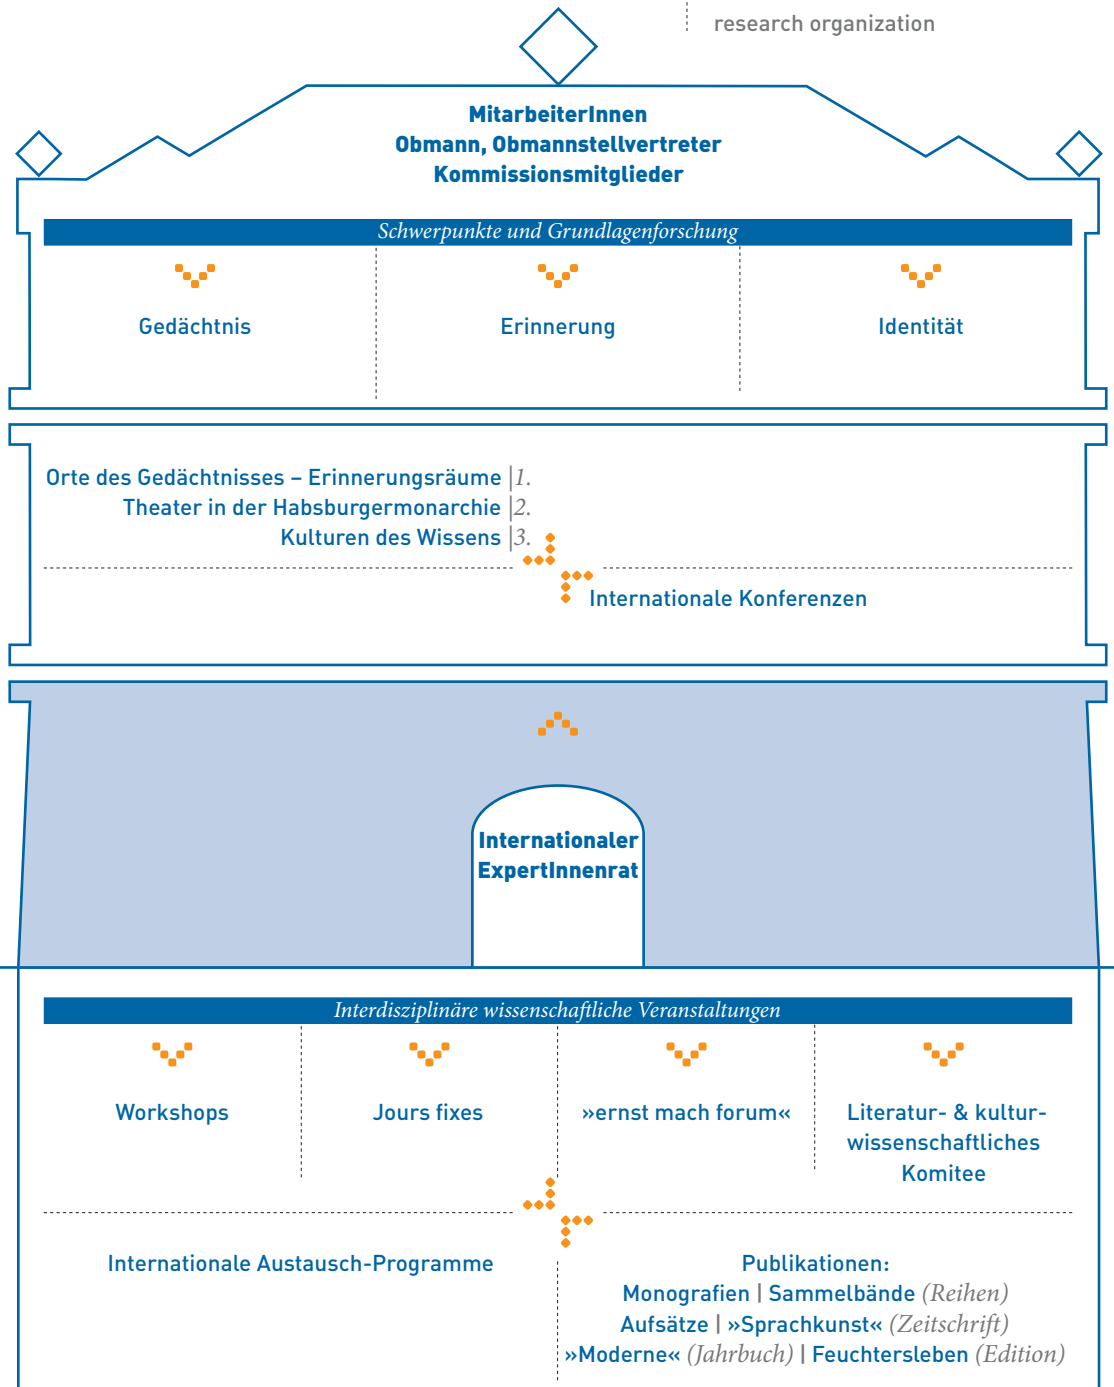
research organization

MitarbeiterInnen
Obmann, Obmannstellvertreter
Kommissionsmitglieder

Schwerpunkte und Grundlagenforschung

Gedächtnis

Erinnerung

Identität

Orte des Gedächtnisses – Erinnerungsräume |1.
Theater in der Habsburgermonarchie |2.
Kulturen des Wissens |3.

Internationale Konferenzen

Internationaler ExpertInnenrat

Interdisziplinäre wissenschaftliche Veranstaltungen

Workshops

Jours fixes

»ernst mach forum«

Literatur- & kulturwissenschaftliches Komitee

Internationale Austausch-Programme

Publikationen:
Monografien | Sammelbände (Reihen)
Aufsätze | »Sprachkunst« (Zeitschrift)
»Moderne« (Jahrbuch) | Feuchtersleben (Edition)